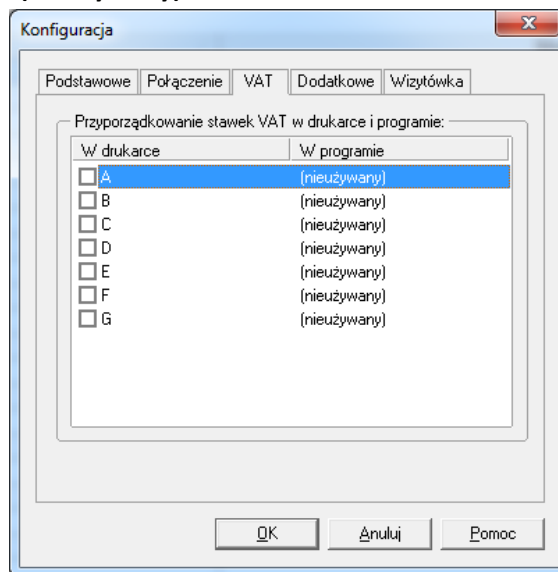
Konfiguracja

Podstawowe | Połączenie | VAT | Dodatkowe | Wizytówka

Przyporządkowanie stawek VAT w drukarce i programie:

| W drukarce | W programie |
|---|---|
| A | (nieużywany) |
| B | (nieużywany) |
| C | (nieużywany) |
| D | (nieużywany) |
| E | (nieużywany) |
| F | (nieużywany) |
| G | (nieużywany) |

OK | Anuluj | Pomoc